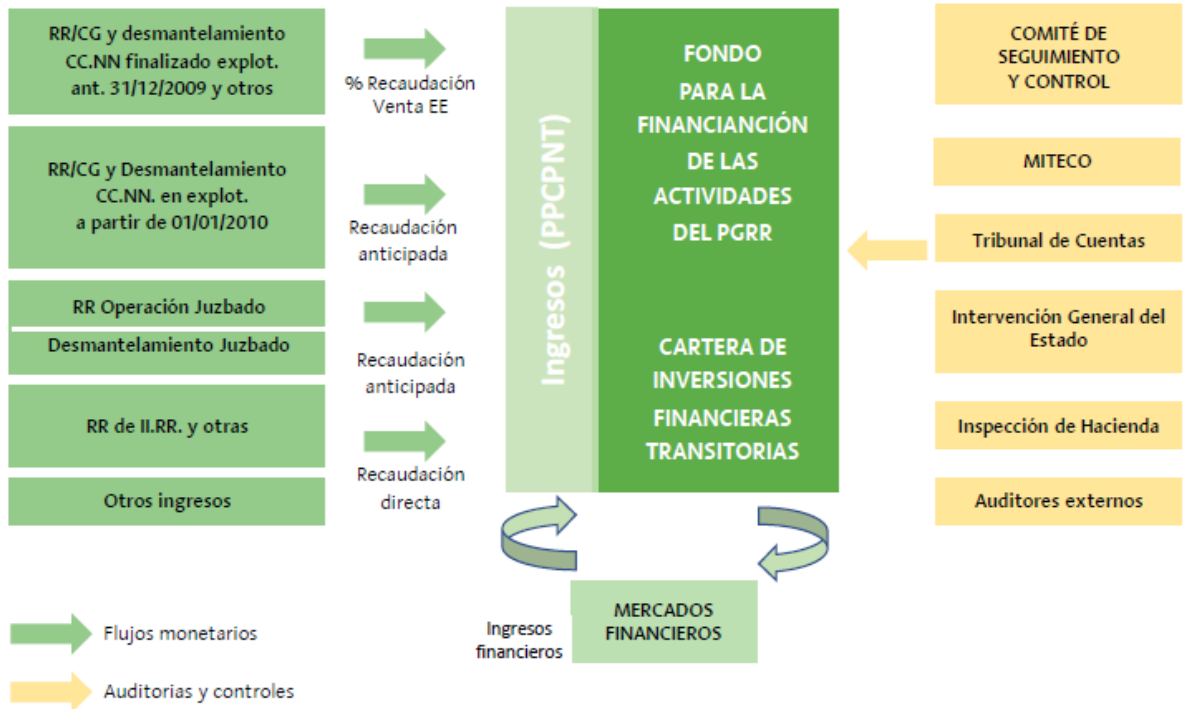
RR/CG y desmantelamiento CC.NN finalizado explot. ant. 31/12/2009 y otros

% Recaudación Venta EE

RR/CG y Desmantelamiento CC.NN. en explot. a partir de 01/01/2010

Recaudación anticipada

RR Operación Juzbado

Desmantelamiento Juzbado

Recaudación anticipada

RR de II.RR. y otras

Recaudación directa

Otros ingresos

Ingresos (PPCPNT)

FONDO PARA LA FINANCIANCIÓN DE LAS ACTIVIDADES DEL PGRR

CARTERA DE INVERSIONES FINANCIERAS TRANSITORIAS

COMITÉ DE SEGUIMIENTO Y CONTROL

MITECO

Tribunal de Cuentas

Intervención General del Estado

Inspección de Hacienda

Auditores externos

Ingresos financieros

MERCADOS FINANCIEROS

Flujos monetarios

Auditorias y controles